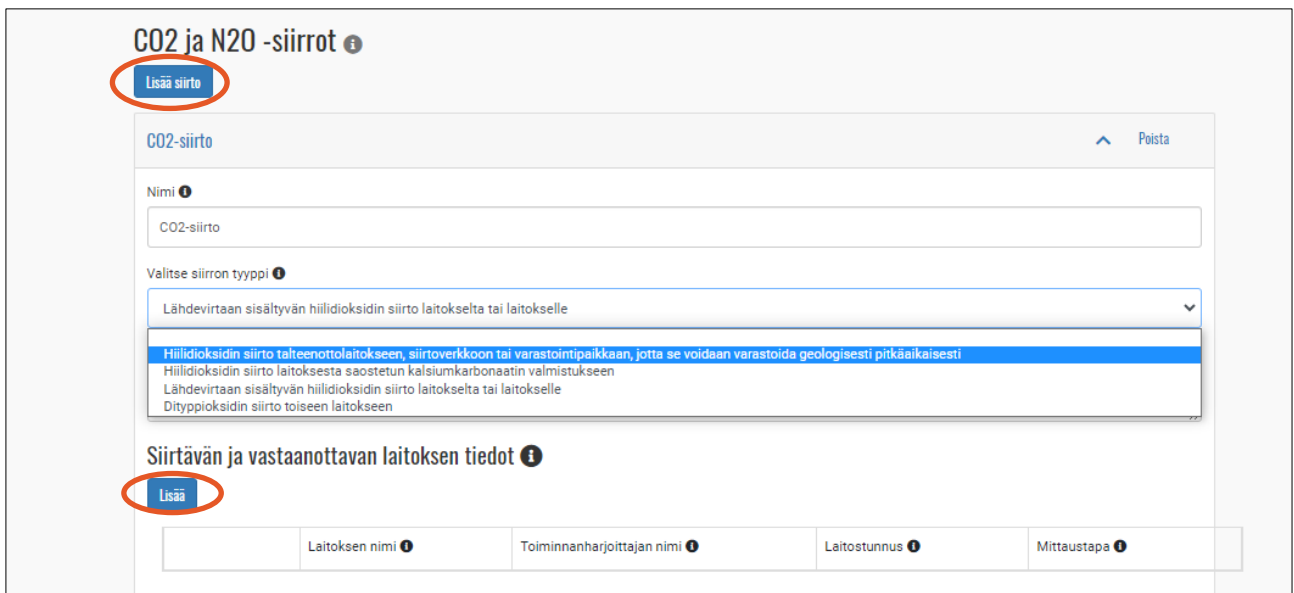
CO2 ja N2O -siirrot

Lisää siirto

CO2-siirto

Poista

Nimi

CO2-siirto

Valitse siirron tyyppi

Lähdevirtaan sisältyvän hiilidioksidin siirto laitokselta tai laitokselle

Hiilidioksidin siirto talteenottolaitokseen, siirtoverkkoon tai varastointipaikkaan, jotta se voidaan varastoida geologisesti pitkäaikaisesti
Hiilidioksidin siirto laitoksesta saostetun kalsiumkarbonaatin valmistukseen
Lähdevirtaan sisältyvän hiilidioksidin siirto laitokselta tai laitokselle
Dityppioksidin siirto toiseen laitokseen

Siirtävän ja vastaanottavan laitoksen tiedot

Lisää

| | Laitoksen nimi | Toiminnanharjoittajan nimi | Laitostunnus | Mittaustapa |
|---|---|---|---|---|